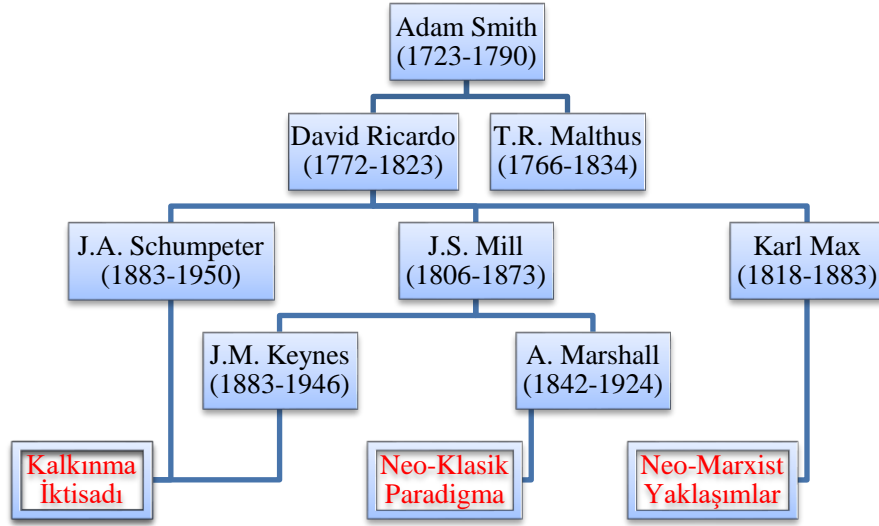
Adam Smith
(1723-1790)

David Ricardo
(1772-1823)

T.R. Malthus
(1766-1834)

J.A. Schumpeter
(1883-1950)

J.S. Mill
(1806-1873)

Karl Max
(1818-1883)

J.M. Keynes
(1883-1946)

A. Marshall
(1842-1924)

Kalkınma
İktisadı

Neo-Klasik
Paradigma

Neo-Marxist
Yaklaşımlar